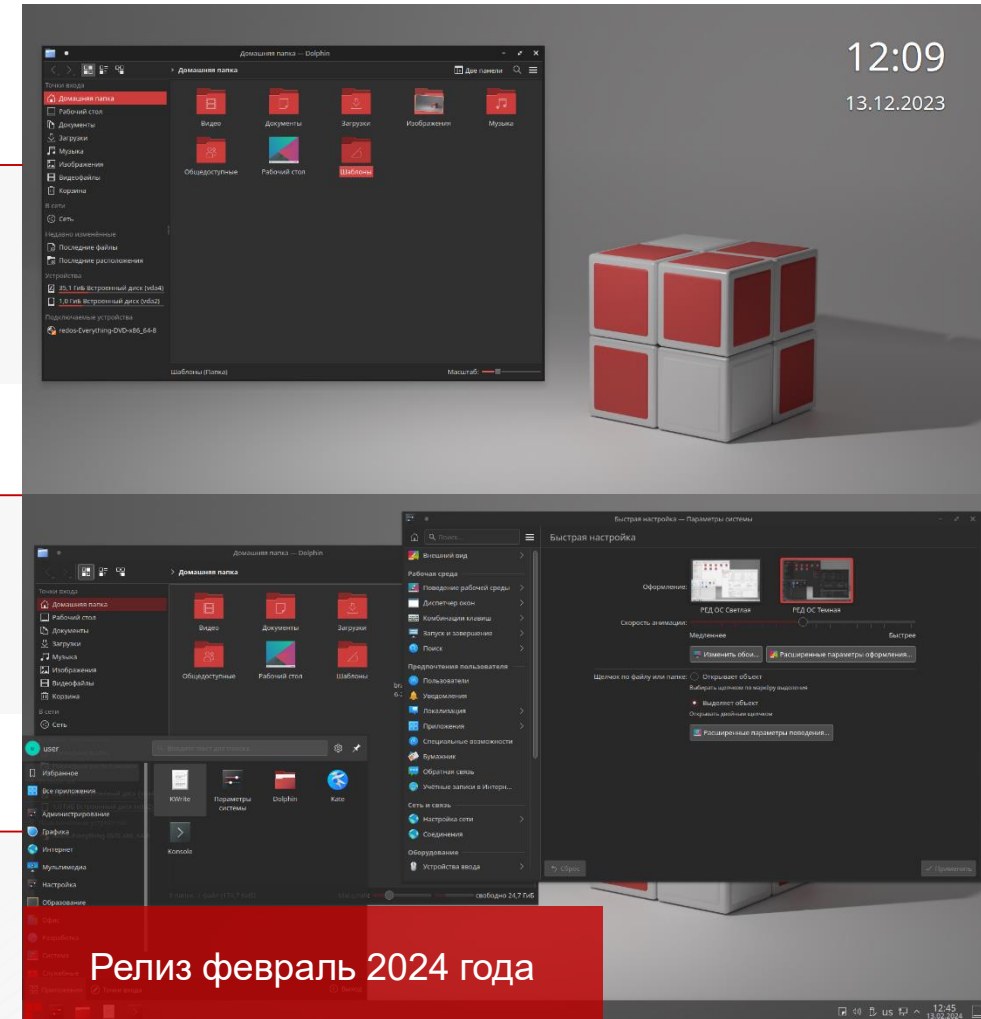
Домашняя папка — Dolphin

Домашняя папка
Две панели

Точки входа
Домашняя папка
Рабочий стол
Документы
Загрузки
Музыка
Изображения
Видеофайлы
Корзина
В сети
Сеть
Недавно изменённые
Последние файлы
Последние расположения
Устройства
35,1 ГиБ Встроенный диск (vda4)
1,0 ГиБ Встроенный диск (vda2)
Подключаемые устройства
redos-Everything-DVD-x86_64-8

Видео
Документы
Загрузки
Изображения
Музыка
Общедоступные
Рабочий стол
Шаблоны

Шаблоны (Папка)
Масштаб:

12:09
13.12.2023

Быстрая настройка — Параметры системы
Поиск...
Быстрая настройка
Внешний вид
Рабочая среда
Поведение рабочей среды
Диспетчер окон
Комбинации клавиш
Запуск и завершение
Поиск
Предпочтения пользователя
Пользователи
Уведомления
Локализация
Приложения
Специальные возможности
Бумажник
Обратная связь
Учетные записи в Интерн...
Сеть и связь
Настройка сети
Соединения
Оборудование
Устройства ввода

Оформление:
РЕД ОС Светлая
РЕД ОС Темная
Скорость анимации:
Медленнее
Быстрее
Изменить обои...
Расширенные параметры оформления...
Щелчок по файлу или папке:
Открывает объект
Выбирать щелчком по маркеру выделения
Выделяет объект
Открывать двойным щелчком
Расширенные параметры поведения...
Сброс
Применить

Домашняя папка — Dolphin
Домашняя папка
Точки входа
Домашняя папка
Рабочий стол
Документы
Загрузки
Музыка
Изображения
Видеофайлы
Корзина
В сети
Сеть
Видео
Документы
Загрузки
Общедоступные
Рабочий стол
Шаблоны

user
Введите текст для поиска...
Избранное
Все приложения
Администрирование
Графика
Интернет
Мультимедиа
Настройка
Образование
KWrite
Параметры системы
Dolphin
Kate
Konsole
свободно 24,7 ГиБ

Релиз февраль 2024 года

us
12:45
13.02.2024